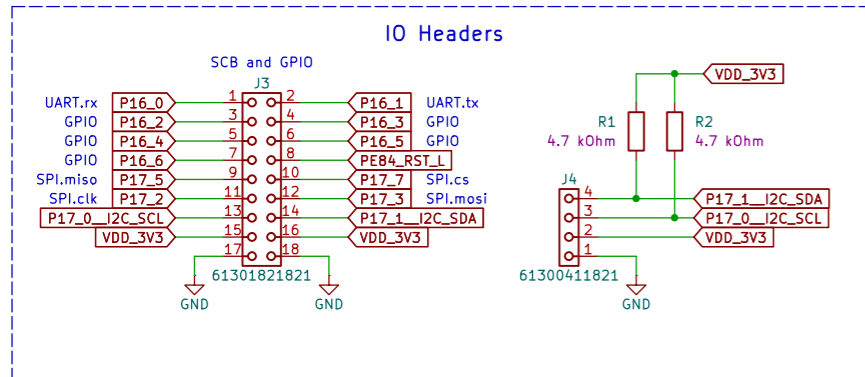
IO Headers

SCB and GPIO

J3

UART.rx P16_0 1 2 P16_1 UART.tx
GPIO P16_2 3 4 P16_3 GPIO
GPIO P16_4 5 6 P16_5 GPIO
GPIO P16_6 7 8 PE84_RST_L
SPI.miso P17_5 9 10 P17_7 SPI.cs
SPI.clk P17_2 11 12 P17_3 SPI.mosi
P17_0__I2C_SCL 13 14 P17_1__I2C_SDA
VDD_3V3 15 16 VDD_3V3
17 18

61301821821

GND GND

VDD_3V3

R1
4.7 kOhm

R2
4.7 kOhm

J4

4 P17_1__I2C_SDA
3 P17_0__I2C_SCL
2 VDD_3V3
1

61300411821

GND